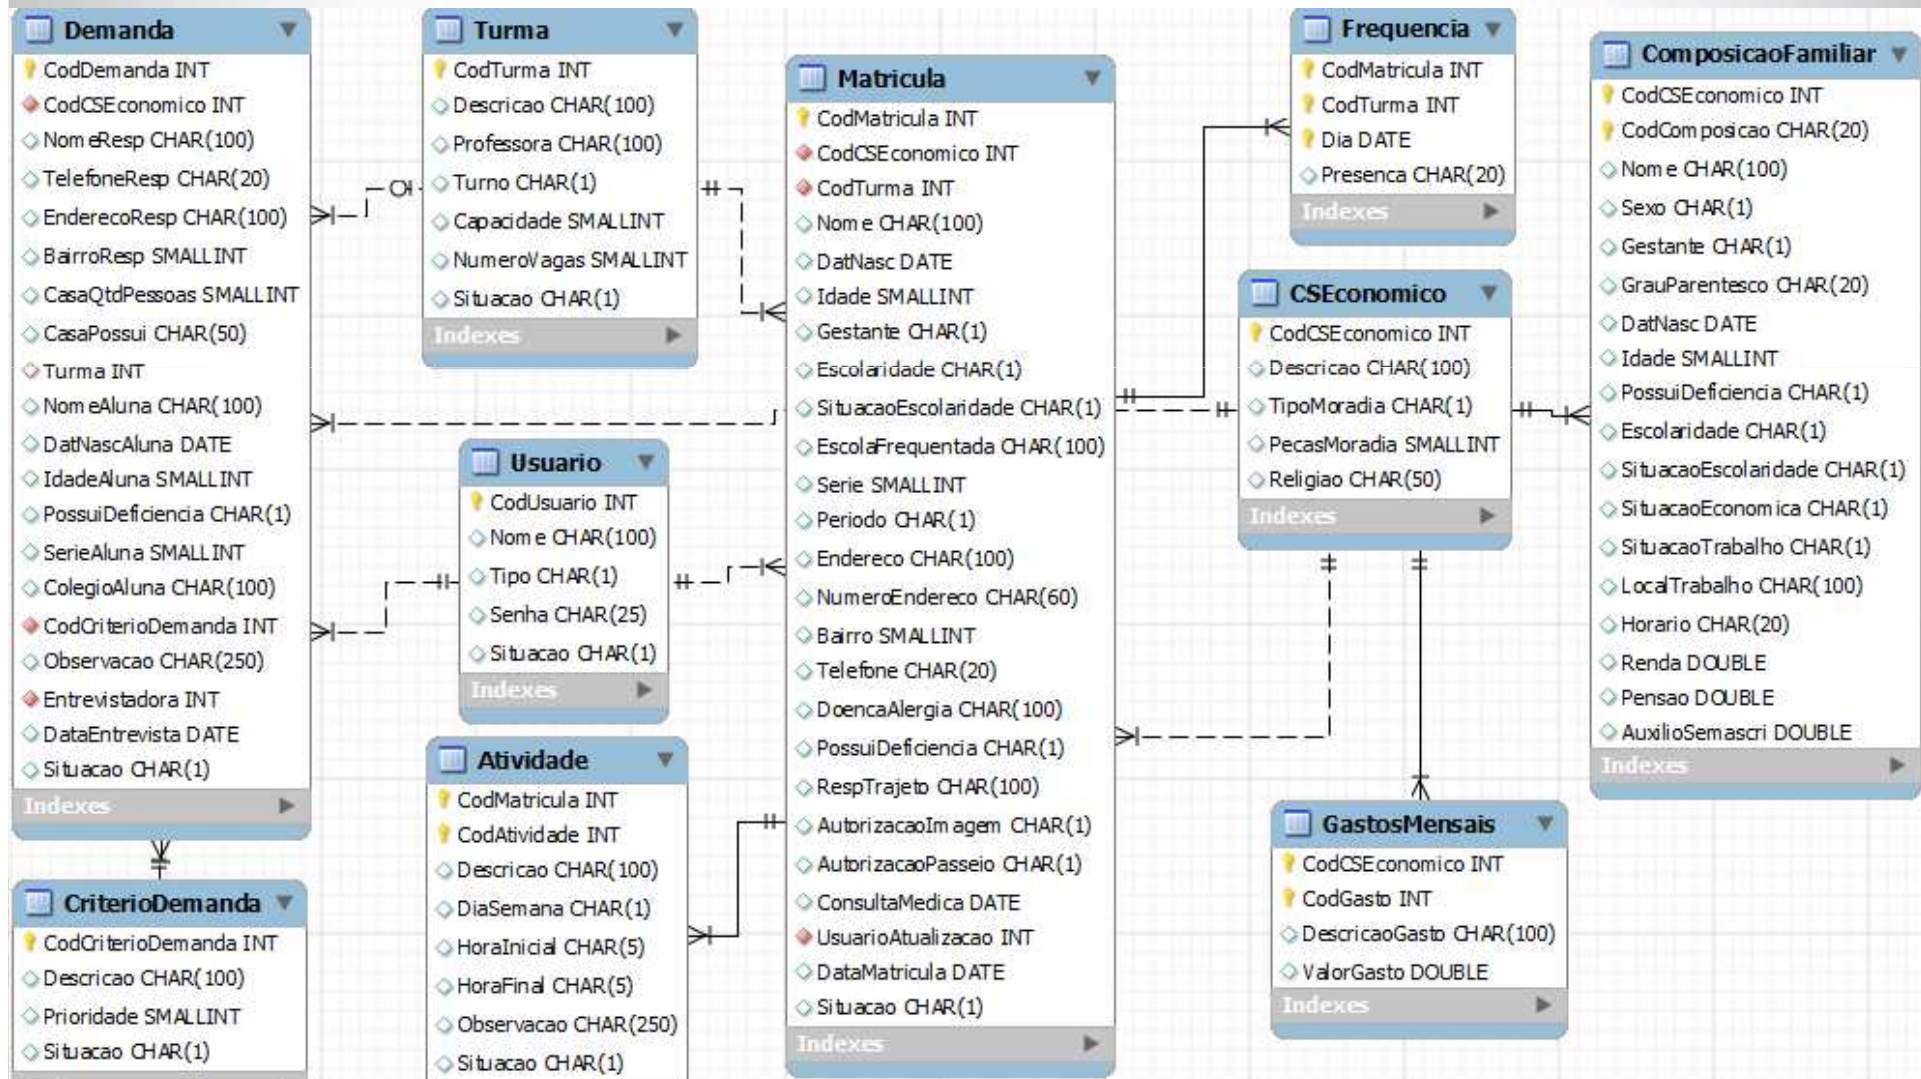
Demanda
CodDemanda INT
CodCSEconomico INT
NomeResp CHAR(100)
TelefoneResp CHAR(20)
EnderecoResp CHAR(100)
BairroResp SMALLINT
CasaQtdPessoas SMALLINT
CasaPossui CHAR(50)
Turma INT
NomeAluna CHAR(100)
DatNascAluna DATE
IdadeAluna SMALLINT
PossuiDeficiencia CHAR(1)
SerieAluna SMALLINT
ColegioAluna CHAR(100)
CodCriterioDemanda INT
Observacao CHAR(250)
Entrevistadora INT
DataEntrevista DATE
Situacao CHAR(1)
Indexes

CriterioDemanda
CodCriterioDemanda INT
Descricao CHAR(100)
Prioridade SMALLINT
Situacao CHAR(1)

Turma
CodTurma INT
Descricao CHAR(100)
Professora CHAR(100)
Turno CHAR(1)
Capacidade SMALLINT
NumeroVagas SMALLINT
Situacao CHAR(1)
Indexes

Usuario
CodUsuario INT
Nome CHAR(100)
Tipo CHAR(1)
Senha CHAR(25)
Situacao CHAR(1)
Indexes

Atividade
CodMatricula INT
CodAtividade INT
Descricao CHAR(100)
DiaSemana CHAR(1)
HoraInicial CHAR(5)
HoraFinal CHAR(5)
Observacao CHAR(250)
Situacao CHAR(1)

Matricula
CodMatricula INT
CodCSEconomico INT
CodTurma INT
Nome CHAR(100)
DatNasc DATE
Idade SMALLINT
Gestante CHAR(1)
Escolaridade CHAR(1)
SituacaoEscolaridade CHAR(1)
EscolaFrequentada CHAR(100)
Serie SMALLINT
Periodo CHAR(1)
Endereco CHAR(100)
NumeroEndereco CHAR(60)
Bairro SMALLINT
Telefone CHAR(20)
DoencaAlergia CHAR(100)
PossuiDeficiencia CHAR(1)
RespTrajeto CHAR(100)
AutorizacaoImagem CHAR(1)
AutorizacaoPasseio CHAR(1)
ConsultaMedica DATE
UsuarioAtualizacao INT
DataMatricula DATE
Situacao CHAR(1)
Indexes

Frequencia
CodMatricula INT
CodTurma INT
Dia DATE
Presenca CHAR(20)
Indexes

CSEconomico
CodCSEconomico INT
Descricao CHAR(100)
TipoMoradia CHAR(1)
PecasMoradia SMALLINT
Religiao CHAR(50)
Indexes

GastosMensais
CodCSEconomico INT
CodGasto INT
DescricaoGasto CHAR(100)
ValorGasto DOUBLE
Indexes

ComposicaoFamiliar
CodCSEconomico INT
CodComposicao CHAR(20)
Nome CHAR(100)
Sexo CHAR(1)
Gestante CHAR(1)
GrauParentesco CHAR(20)
DatNasc DATE
Idade SMALLINT
PossuiDeficiencia CHAR(1)
Escolaridade CHAR(1)
SituacaoEscolaridade CHAR(1)
SituacaoEconomica CHAR(1)
SituacaoTrabalho CHAR(1)
LocalTrabalho CHAR(100)
Horario CHAR(20)
Renda DOUBLE
Pensao DOUBLE
AuxilioSemascri DOUBLE
Indexes